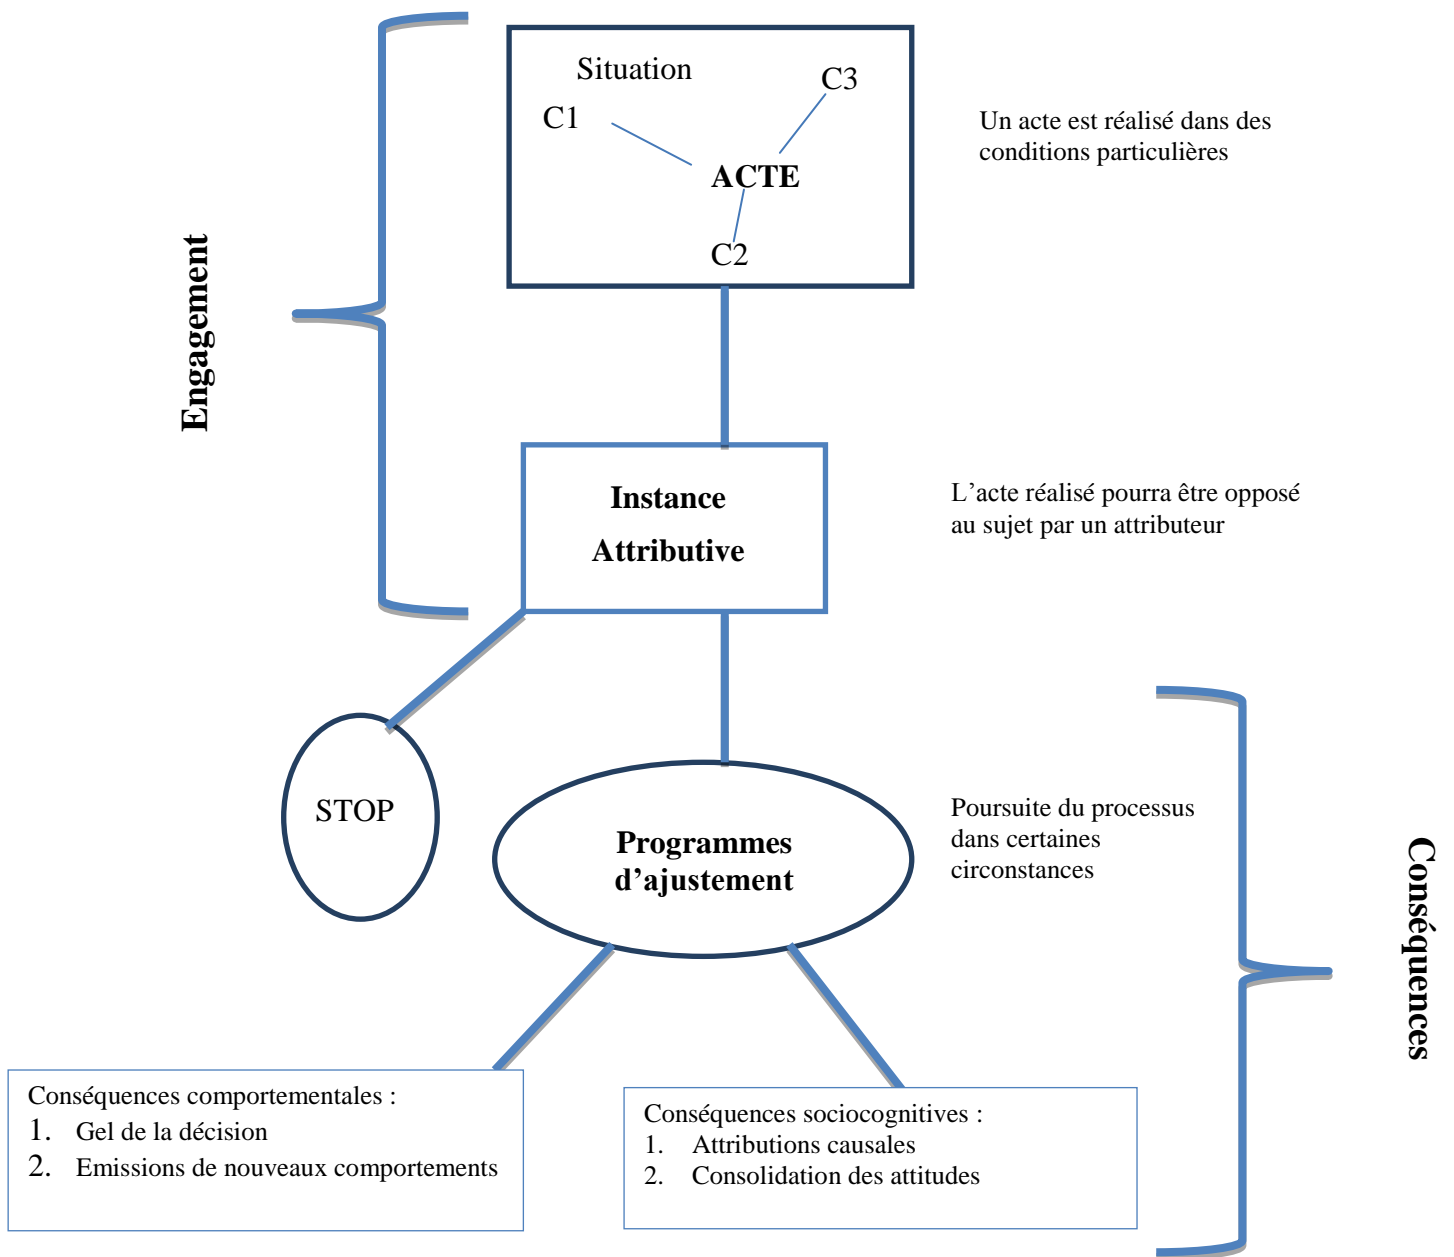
Engagement

Situation

C3

C1

ACTE

C2

Un acte est réalisé dans des conditions particulières

Instance Attributive

L'acte réalisé pourra être opposé au sujet par un attributeur

STOP

Programmes d'ajustement

Poursuite du processus dans certaines circonstances

Conséquences

Conséquences comportementales :
1. Gel de la décision
2. Emissions de nouveaux comportements

Conséquences sociocognitives :
1. Attributions causales
2. Consolidation des attitudes